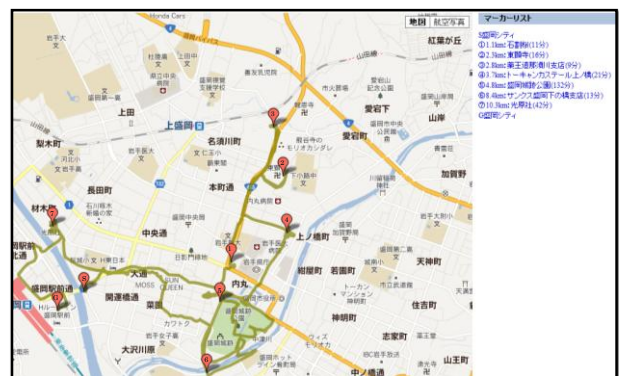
地図 航空写真

マーカーリスト

S盛岡シティ
①1.1km(石割桜(11分)
②2.3km(東顕寺(16分)
③2.8km(菓王道那珂川支店(9分)
④3.7km(トーキャンカステール上ノ橋(21分)
⑤4.8km(盛岡城跡公園(33分)
⑥8.4km(サンクス盛岡下の橋支店(13分)
⑦10.3km(光厚社(42分)
G盛岡シティ

Honda Cars
岩手大
紅葉が丘
上田
上盛岡
名須川町
愛宕下
愛宕町
山岸
梨木町
長田町
本町通
加賀野
材木町
中央通
上ノ橋町
天神町
大通
内丸
紺屋町
若園町
盛岡駅前通
関連橋通
菜園
住吉町
神明町
大沢川原
志家町
山王町
中ノ橋通